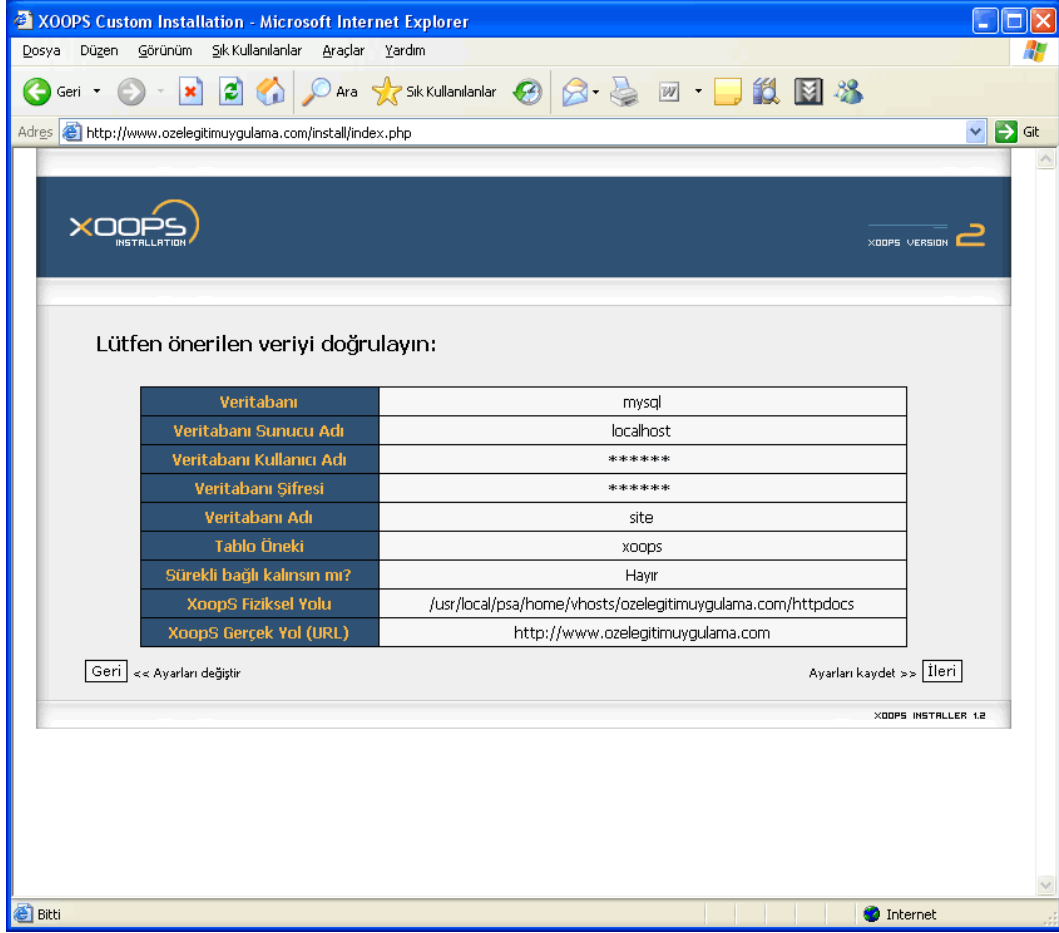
XOOPS Custom Installation - Microsoft Internet Explorer

Dosya Düzen Görünüm Sık Kullanılanlar Araçlar Yardım

Geri Ara Sık Kullanılanlar

Adres http://www.ozelegitimuygulama.com/install/index.php Git

XOOPS INSTALLATION

XOOPS VERSION 2

Lütfen önerilen veriyi doğrulayın:

| | |
|---|---|
| Veritabanı | mysql |
| Veritabanı Sunucu Adı | localhost |
| Veritabanı Kullanıcı Adı | ****** |
| Veritabanı Şifresi | ****** |
| Veritabanı Adı | site |
| Tablo Öneki | xoops |
| Sürekli bağlı kalınsın mı? | Hayır |
| XoopS Fiziksel Yolu | /usr/local/psa/home/vhosts/ozelegitimuygulama.com/httpdocs |
| XoopS Gerçek Yol (URL) | http://www.ozelegitimuygulama.com |

Geri << Ayarları değiştir

Ayarları kaydet >> İleri

XOOPS INSTALLER 1.2

Bitti

Internet